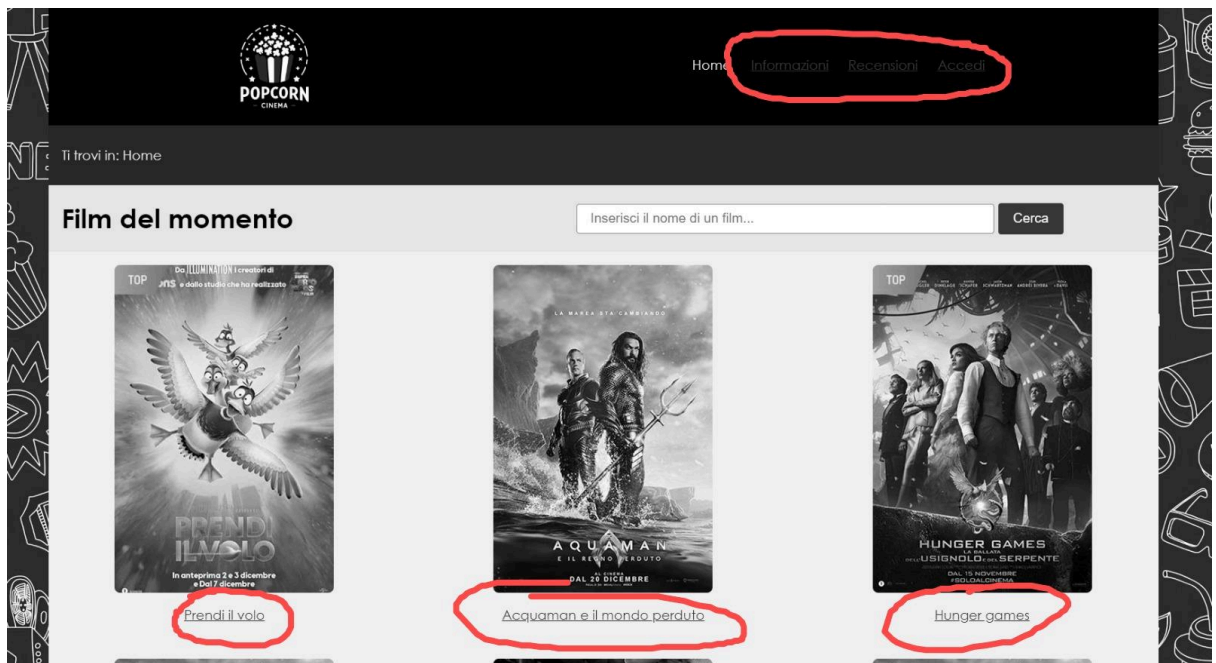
POPCORN
CINEMA

Home Informazioni Recensioni Accedi

Ti trovi in: Home

Film del momento

Inserisci il nome di un film...

Cerca

TOP
Da ILLUMINATION i creatori di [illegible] e dallo studio che ha realizzato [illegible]

PRENDI IL VOLO
In anteprima 2 e 3 dicembre e Dal 7 dicembre

Prendi il volo

LA MAREA STA CAMBIANDO
AQUAMAN
E IL REGNO PERDUTO
AL CINEMA
DAL 20 DICEMBRE

Acquaman e il mondo perduto

TOP
HUNGER GAMES
LA BALLATA DELL'USIGNOLO E DEL SERPENTE
DAL 15 NOVEMBRE
#SOLOALCINEMA

Hunger games